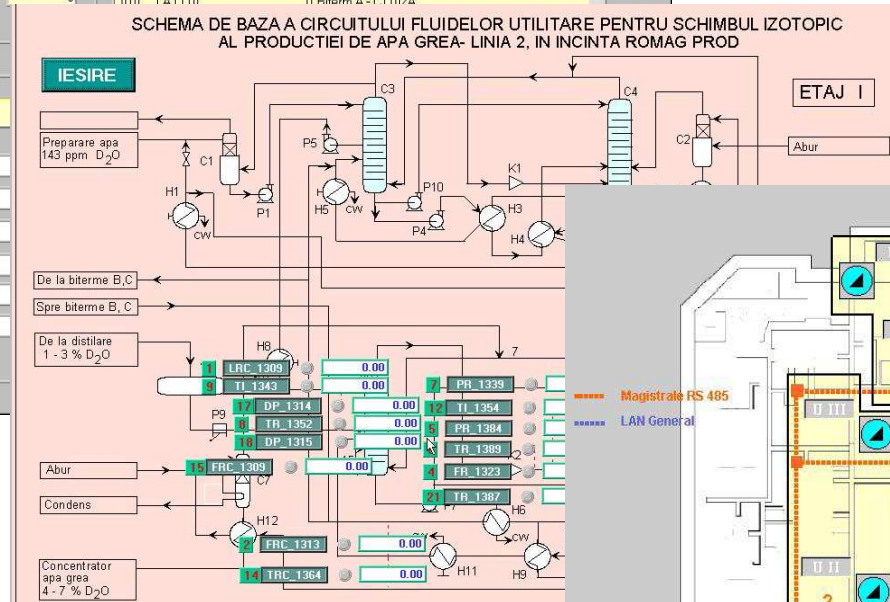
SCHEMA DE BAZA A CIRCUITULUI FLUIDELOR UTILITARE PENTRU SCHIMBUL IZOTOPIC AL PRODUCTIEI DE APA GREA- LINIA 2, IN INCINTA ROMAG PROD

IESIRE

ETAJ I

Preparare apa 143 ppm $D_2O$

C1
C3
C4
C2
P5
P1
P10
P4
K1
H1
H5
H3
H4
CW
CW

Abur

De la biterme B,C

Spre biterme B, C

De la distilare 1 - 3 % $D_2O$

H8
7

1 LRC_1309 0.00
9 TI_1343 0.00
17 DP_1314 0.00
8 TR_1352 0.00
18 DP_1315 0.00
15 FRC_1309 0.00
7 PR_1339
12 TI_1354
5 PR_1384
TR_1389
4 FR_1323
21 TR_1387

P9

Abur

Condens

C7
H12
H6
CW

2 FRC_1313 0.00
14 TRC_1364 0.00

H11
H9

Concentrator apa grea 4 - 7 % $D_2O$

Magistrale RS 485
LAN General

U III
U II
2